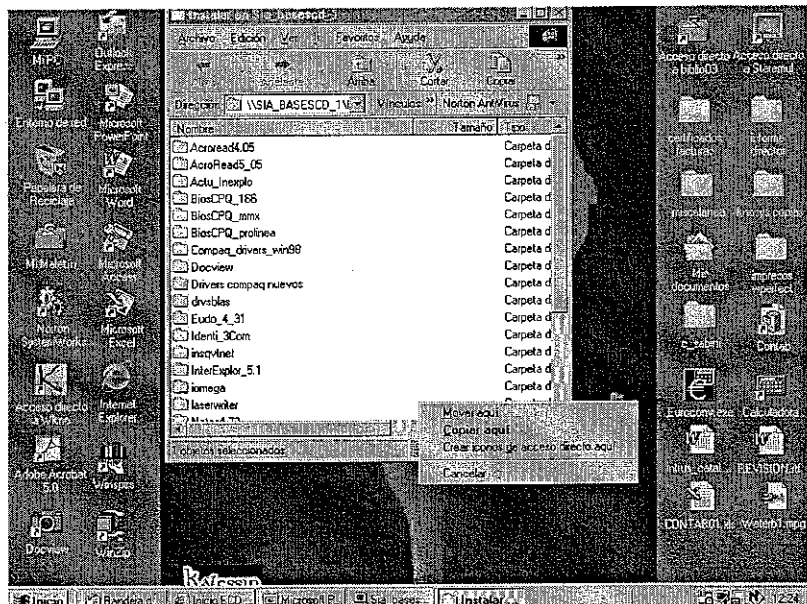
Mi PC
Outlook Expr...
Entorno de red
Microsoft PowerPoint
Papelera de reciclaje
Microsoft Word
Mi Maletín
Microsoft Access
Norton SystemWorks
Microsoft Excel
Acceso directo a Wkno
Internet Explorer
Adobe Acrobat 5.0
Winspps
Docview
WinZip

Instalar en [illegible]
Archivo Edición Ver Favoritos Ayuda
Atrás Cortar Copiar
Dirección \\SIA_BASESCD_1\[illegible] Vínculos » Norton AntiVirus
Nombre Tamaño Tipo
Acroread4.05 Carpeta d
AcroRead5_05 Carpeta d
Actu_Inexplo Carpeta d
BiosCPQ_166 Carpeta d
BiosCPQ_mmx Carpeta d
BiosCPQ_prolinea Carpeta d
Compaq_drivers_win98 Carpeta d
Docview Carpeta d
Drivers compaq nuevos Carpeta d
drvsblas Carpeta d
Eudo_4_31 Carpeta d
Identi_3Com Carpeta d
insqvinet Carpeta d
InterExplor_5.1 Carpeta d
iomega Carpeta d
laserwriter Carpeta d
objetos seleccionados

Mover aquí
Copiar aquí
Crear iconos de acceso directo aquí
Cancelar

Acceso directo a biblio03
Acceso directo a Sistema
notificados facturas
Informe director
miscelanea
Anexos copias
Mis documentos
impresos voperfect
a_saber
Contab
Eurocom exe
Calculadora
Infos_catal...
REVISION.rtf
CONTABO1.xls
Waterbl.mpg

Kwesan
Inicio
1224